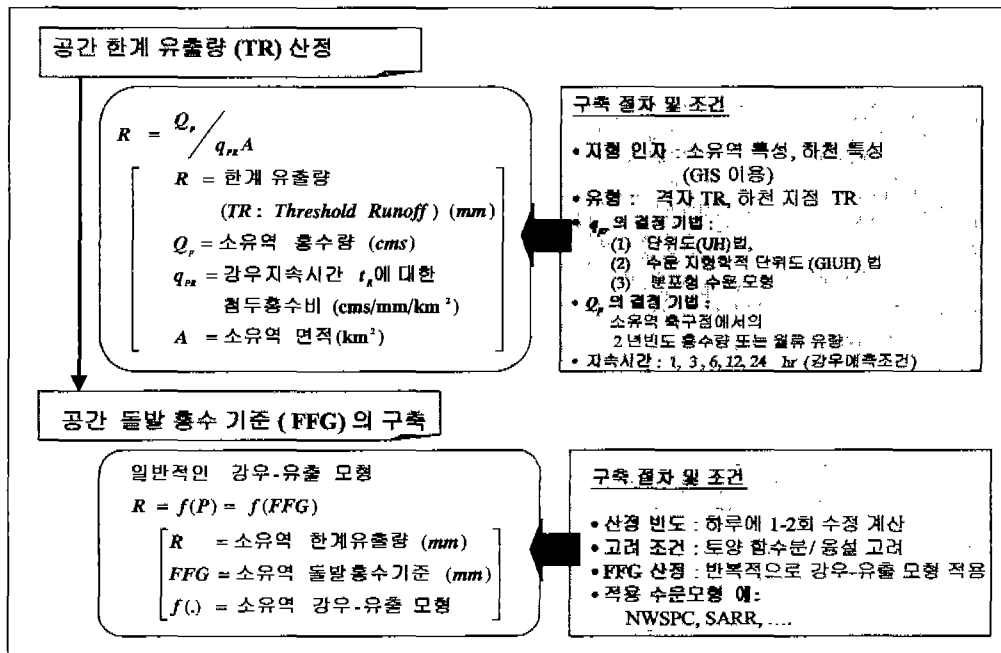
공간 한계 유출량 (TR) 산정

$R = Q_p / q_{PR} A$

$R$ = 한계 유출량 (*TR : Threshold Runoff*) (*mm*)
$Q_p$ = 소유역 홍수량 (*cms*)
$q_{PR}$ = 강우지속시간 $t_R$에 대한 첨두홍수비 (cms/mm/km$^2$)
$A$ = 소유역 면적(km$^2$)

구축 절차 및 조건

• 지형 인자 : 소유역 특성, 하천 특성 (GIS 이용)
• 유형 : 격자 TR, 하천 지점 TR
• $q_{pr}$ 의 결정 기법 :
(1) 단위도(UH)법,
(2) 수문 지형학적 단위도 (GIUH) 법
(3) 분포형 수문 모형
• $Q_p$ 의 결정 기법 :
소유역 출구점에서의 2 년빈도 홍수량 또는 월류 유량
• 지속시간 : 1, 3, 6, 12, 24 hr (강우예측조건)

공간 돌발 홍수 기준 ( FFG) 의 구축

일반적인 강우-유출 모형
$R = f(P) = f(FFG)$

$R$ = 소유역 한계유출량 (*mm*)
$FFG$ = 소유역 돌발홍수기준 (*mm*)
$f(.)$ = 소유역 강우-유출 모형

구축 절차 및 조건

• 산정 빈도 : 하루에 1-2회 수정 계산
• 고려 조건 : 토양 함수분/ 융설 고려
• FFG 산정 : 반복적으로 강우-유출 모형 적용
• 적용 수문모형 예:
NWSPC, SARR, ....